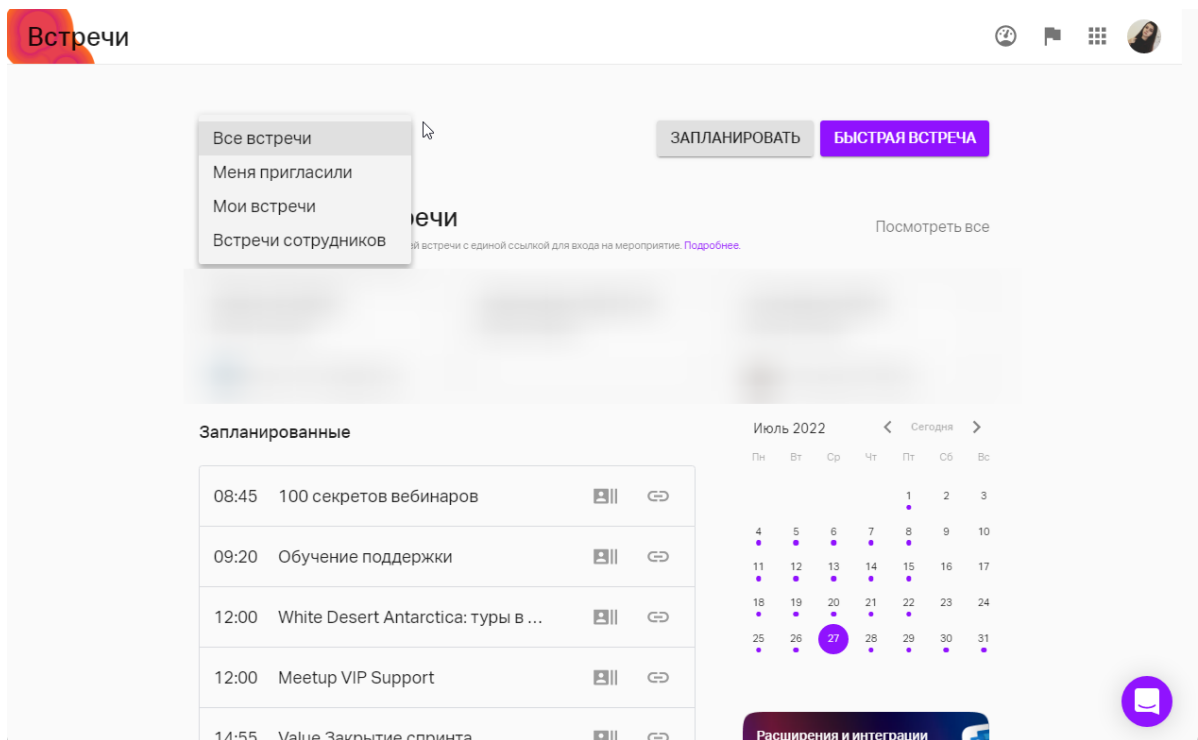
Встречи

Все встречи
Меня пригласили
Мои встречи
Встречи сотрудников

ЗАПЛАНИРОВАТЬ
БЫСТРАЯ ВСТРЕЧА

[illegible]речи
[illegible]ей встречи с единой ссылкой для входа на мероприятие. Подробнее.

Посмотреть все

Запланированные

| | |
|---|---|
| 08:45 | 100 секретов вебинаров |
| 09:20 | Обучение поддержки |
| 12:00 | White Desert Antarctica: туры в ... |
| 12:00 | Meetup VIP Support |
| 14:55 | Value Закрытие спринта |

Июль 2022
Сегодня

| Пн | Вт | Ср | Чт | Пт | Сб | Вс |
|---|---|---|---|---|---|---|
| | | | | 1 | 2 | 3 |
| 4 | 5 | 6 | 7 | 8 | 9 | 10 |
| 11 | 12 | 13 | 14 | 15 | 16 | 17 |
| 18 | 19 | 20 | 21 | 22 | 23 | 24 |
| 25 | 26 | 27 | 28 | 29 | 30 | 31 |

Расширения и интеграции